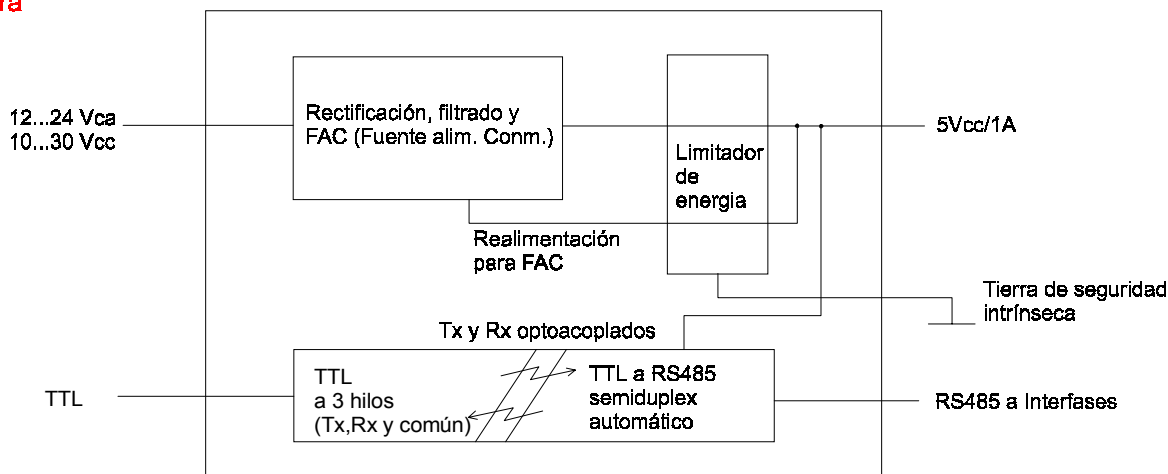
ra

12...24 Vca
10...30 Vcc

Rectificación, filtrado y FAC (Fuente alim. Conm.)

Limitador de energia

5Vcc/1A

Realimentación para FAC

Tierra de seguridad intrínseca

Tx y Rx optoacoplados

TTL

TTL a 3 hilos (Tx,Rx y común)

TTL a RS485 semiduplex automático

RS485 a Interfases